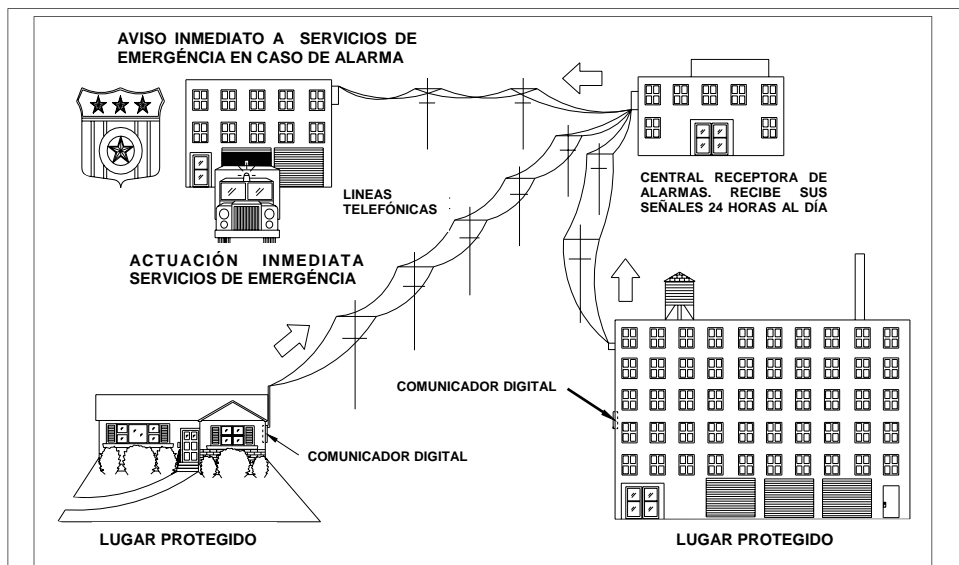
AVISO INMEDIATO A SERVICIOS DE EMERGÉNCIA EN CASO DE ALARMA

CENTRAL RECEPTORA DE ALARMAS. RECIBE SUS SEÑALES 24 HORAS AL DÍA

LINEAS TELEFÓNICAS

ACTUACIÓN INMEDIATA SERVICIOS DE EMERGÉNCIA

COMUNICADOR DIGITAL

COMUNICADOR DIGITAL

LUGAR PROTEGIDO

LUGAR PROTEGIDO